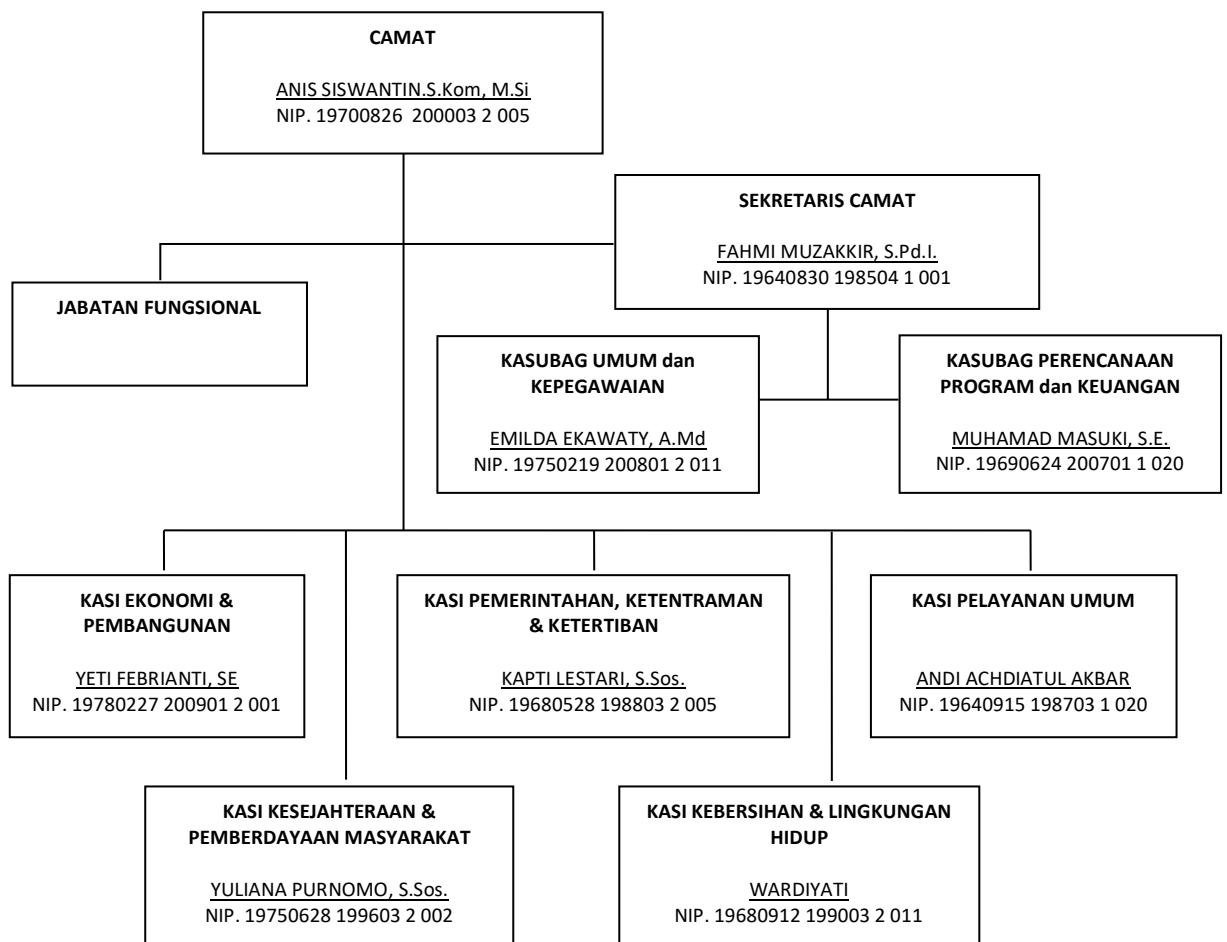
CAMAT

ANIS SISWANTIN.S.Kom, M.Si
NIP. 19700826 200003 2 005

SEKRETARIS CAMAT

FAHMI MUZAKKIR, S.Pd.I.
NIP. 19640830 198504 1 001

JABATAN FUNGSIONAL

KASUBAG UMUM dan KEPEGAWAIAN

EMILDA EKAWATY, A.Md
NIP. 19750219 200801 2 011

KASUBAG PERENCANAAN PROGRAM dan KEUANGAN

MUHAMAD MASUKI, S.E.
NIP. 19690624 200701 1 020

KASI EKONOMI & PEMBANGUNAN

YETI FEBRIANTI, SE
NIP. 19780227 200901 2 001

KASI PEMERINTAHAN, KETENTRAMAN & KETERTIBAN

KAPTI LESTARI, S.Sos.
NIP. 19680528 198803 2 005

KASI PELAYANAN UMUM

ANDI ACHDIATUL AKBAR
NIP. 19640915 198703 1 020

KASI KESEJAHTERAAN & PEMBERDAYAAN MASYARAKAT

YULIANA PURNOMO, S.Sos.
NIP. 19750628 199603 2 002

KASI KEBERSIHAN & LINGKUNGAN HIDUP

WARDIYATI
NIP. 19680912 199003 2 011